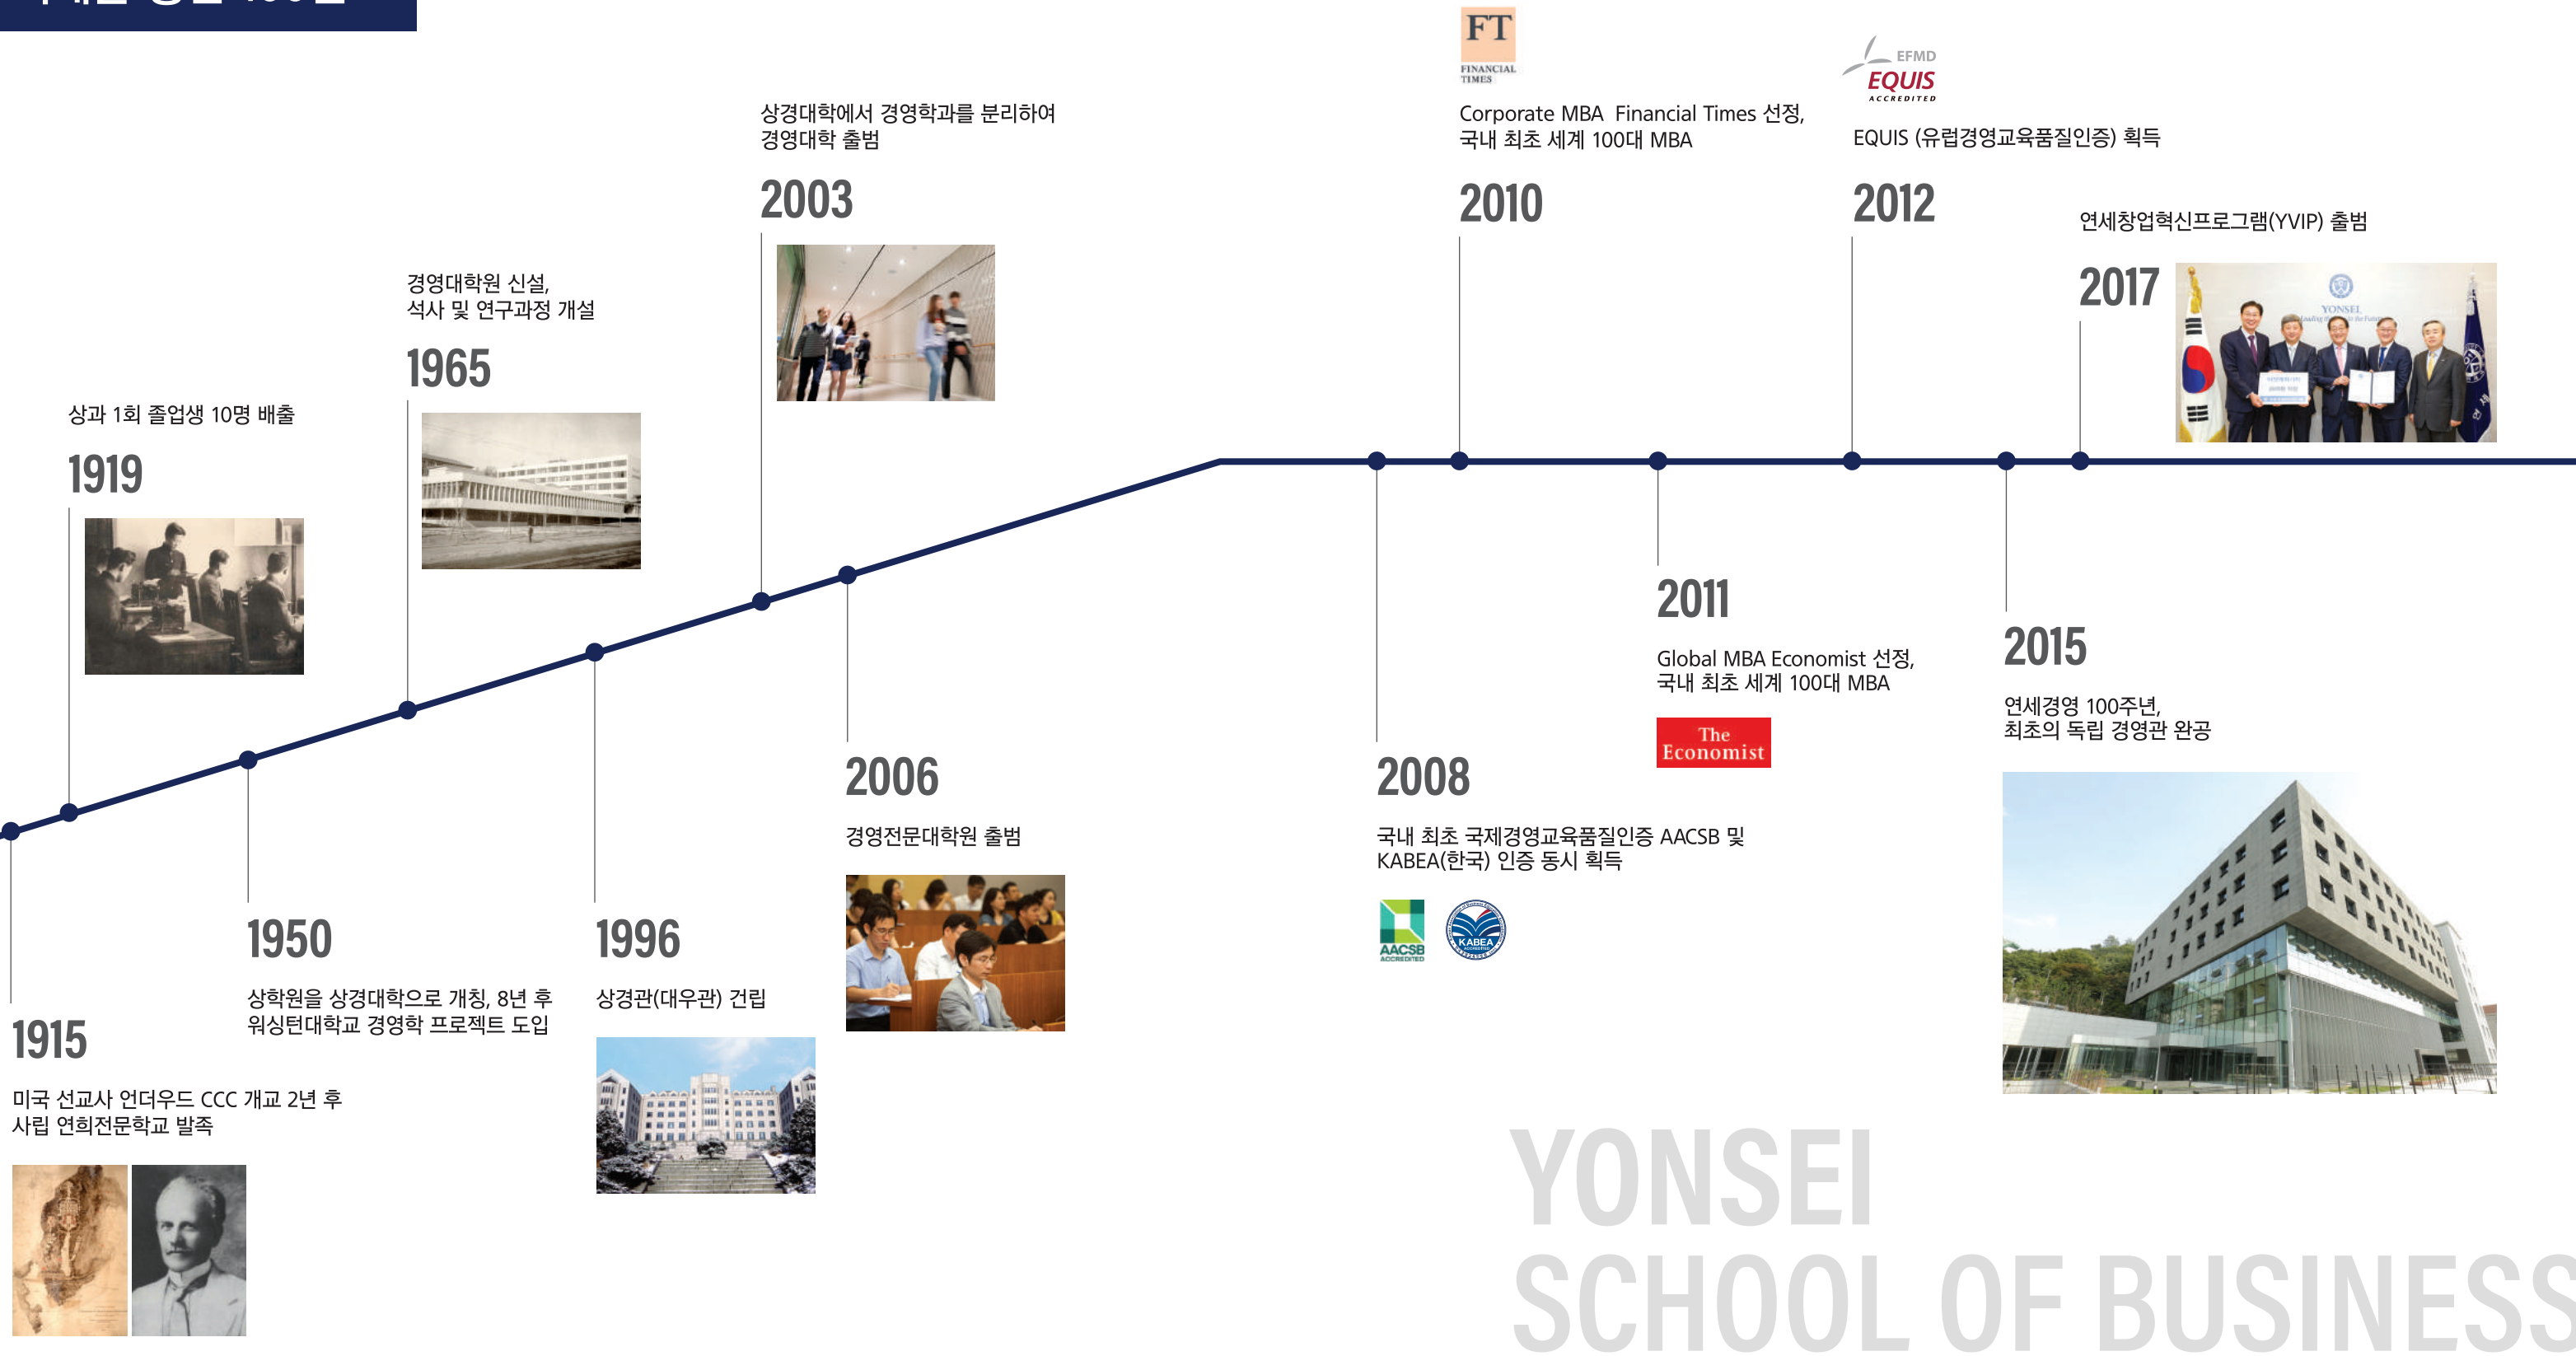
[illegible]

1915
미국 선교사 언더우드 CCC 개교 2년 후 사립 연희전문학교 발족

1919
상과 1회 졸업생 10명 배출

1950
상학원을 상경대학으로 개칭, 8년 후 워싱턴대학교 경영학 프로젝트 도입

1965
경영대학원 신설, 석사 및 연구과정 개설

1996
상경관(대우관) 건립

2003
상경대학에서 경영학과를 분리하여 경영대학 출범

2006
경영전문대학원 출범

2008
국내 최초 국제경영교육품질인증 AACSB 및 KABEA(한국) 인증 동시 획득

AACSB ACCREDITED
KABEA

FT
FINANCIAL TIMES

2010
Corporate MBA Financial Times 선정, 국내 최초 세계 100대 MBA

2011
Global MBA Economist 선정, 국내 최초 세계 100대 MBA

The Economist

EFMD
EQUIS
ACCREDITED

2012
EQUIS (유럽경영교육품질인증) 획득

2015
연세경영 100주년, 최초의 독립 경영관 완공

2017
연세창업혁신프로그램(YVIP) 출범

YONSEI
SCHOOL OF BUSINESS